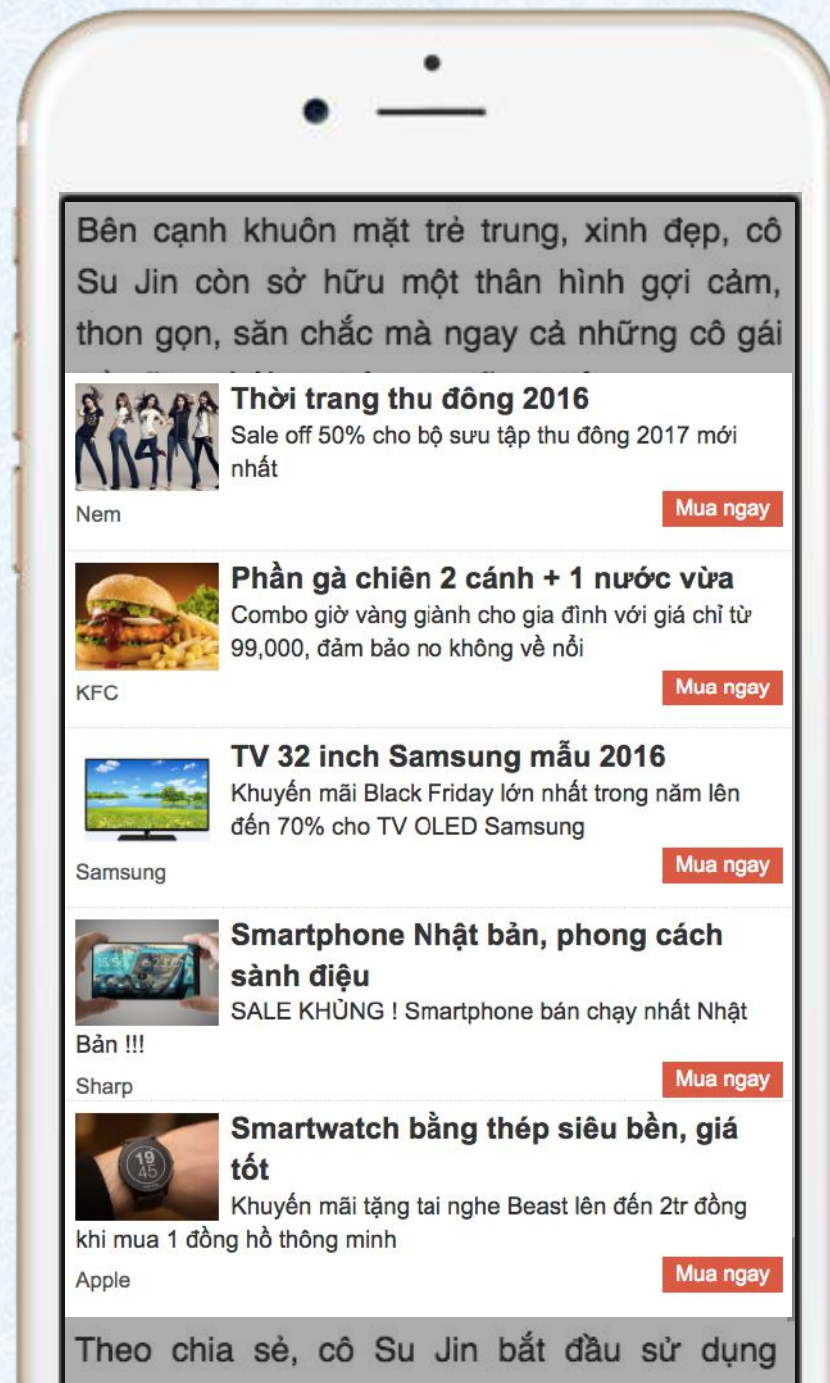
Bên cạnh khuôn mặt trẻ trung, xinh đẹp, cô Su Jin còn sở hữu một thân hình gợi cảm, thon gọn, săn chắc mà ngay cả những cô gái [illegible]

Thời trang thu đông 2016
Sale off 50% cho bộ sưu tập thu đông 2017 mới nhất
Nem
Mua ngay

Phần gà chiên 2 cánh + 1 nước vừa
Combo giờ vàng giành cho gia đình với giá chỉ từ 99,000, đảm bảo no không về nổi
KFC
Mua ngay

TV 32 inch Samsung mẫu 2016
Khuyến mãi Black Friday lớn nhất trong năm lên đến 70% cho TV OLED Samsung
Samsung
Mua ngay

Smartphone Nhật bản, phong cách sành điệu
SALE KHỦNG ! Smartphone bán chạy nhất Nhật Bản !!!
Sharp
Mua ngay

Smartwatch bằng thép siêu bền, giá tốt
Khuyến mãi tặng tai nghe Beast lên đến 2tr đồng khi mua 1 đồng hồ thông minh
Apple
Mua ngay

Theo chia sẻ, cô Su Jin bắt đầu sử dụng